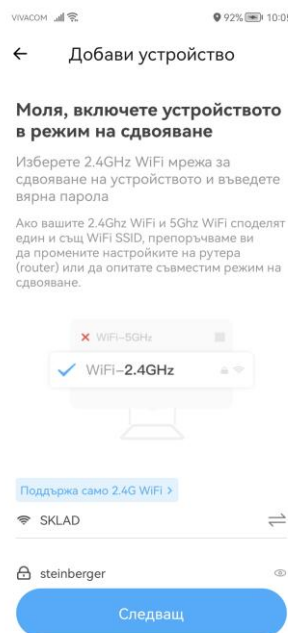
VIVACOM 92% 10:05

Добави устройство

Моля, включете устройството в режим на сдвояване

Изберете 2.4GHz WiFi мрежа за сдвояване на устройството и въведете вярна парола

Ако вашите 2.4Ghz WiFi и 5Ghz WiFi споделят един и същ WiFi SSID, препоръчваме ви да промените настройките на рутера (router) или да опитате съвместим режим на сдвояване.

WiFi-5GHz
WiFi-2.4GHz

Поддържа само 2.4G WiFi >

SKLAD

steinberger

Следващ